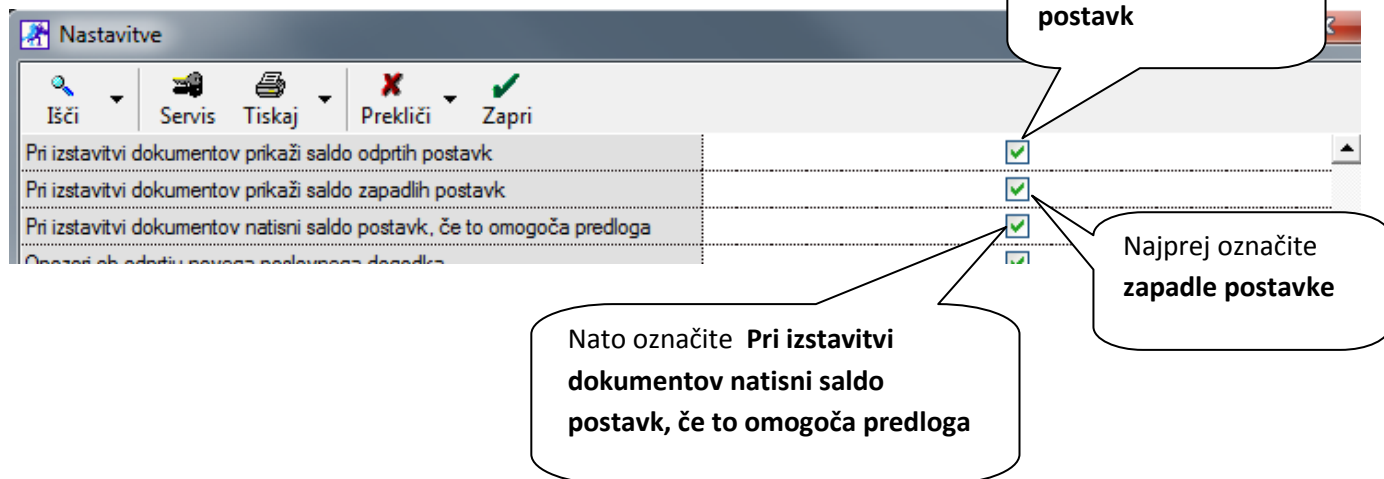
postavk

Nastavitve

Išči Servis Tiskaj Prekliči Zapri

Pri izstavitvi dokumentov prikaži saldo odprtih postavk

Pri izstavitvi dokumentov prikaži saldo zapadlih postavk

Pri izstavitvi dokumentov natisni saldo postavk, če to omogoča predloga

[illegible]

Najprej označite **zapadle postavke**

Nato označite **Pri izstavitvi dokumentov natisni saldo postavk, če to omogoča predloga**